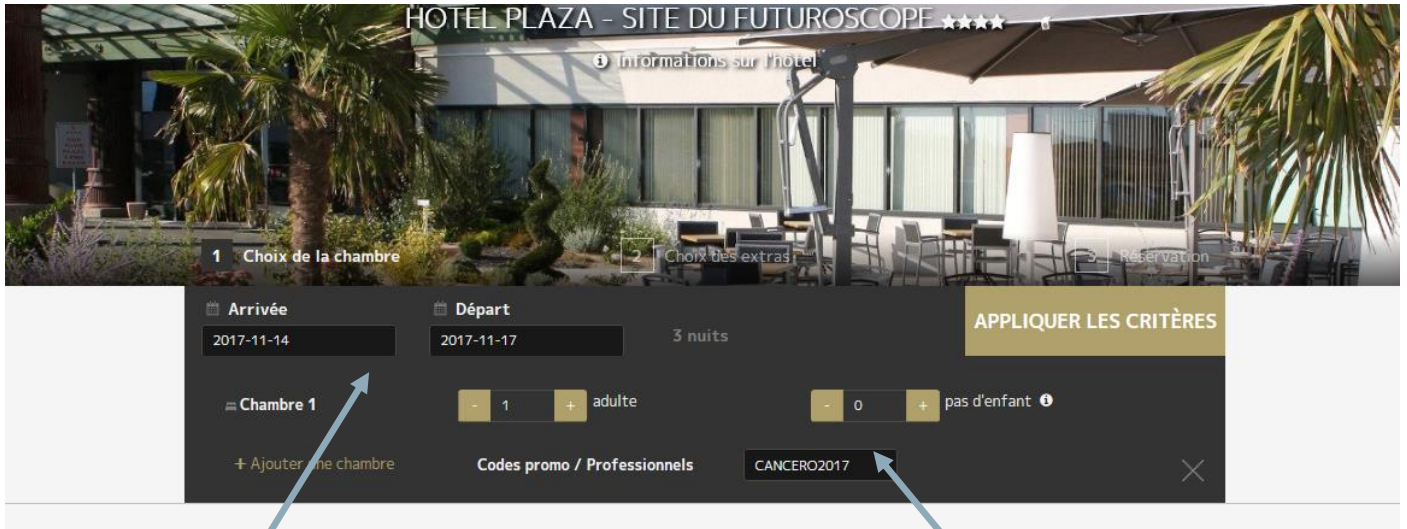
HOTEL PLAZA - SITE DU FUTUROSCOPE ★★★★

Informations sur l'hôtel

1 Choix de la chambre

2 Choix des extras

3 Réservation

Arrivée
2017-11-14

Départ
2017-11-17

3 nuits

APPLIQUER LES CRITÈRES

Chambre 1

- 1 + adulte

- 0 + pas d'enfant

+ Ajouter une chambre

Codes promo / Professionnels

CANCERO2017